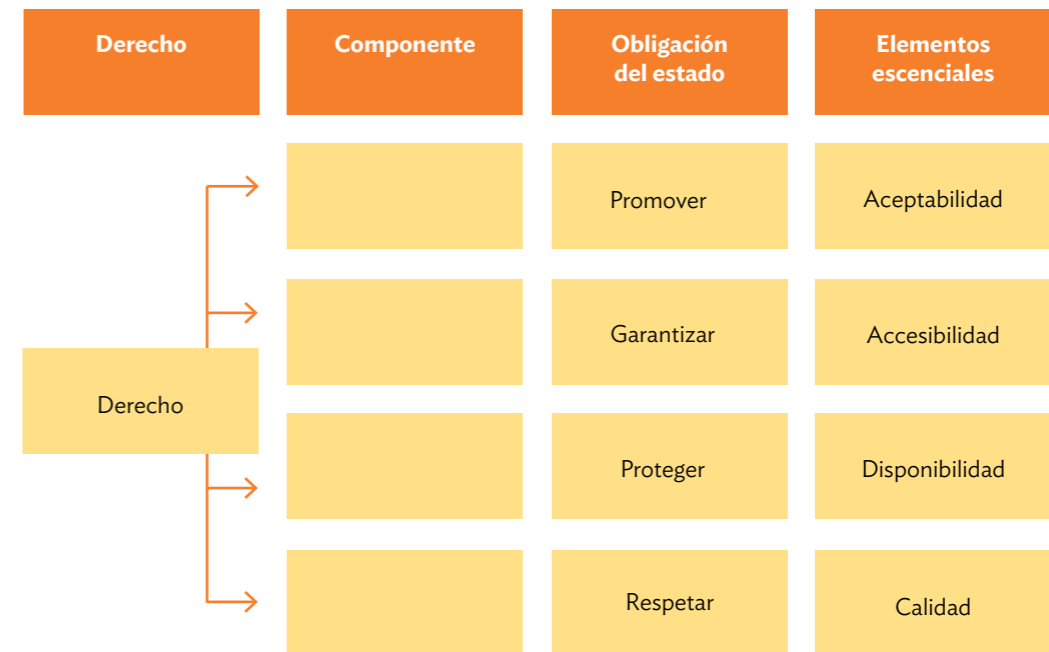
| Derecho | Componente | Obligación del estado | Elementos escenciales |
|---|---|---|---|
| | | Promover | Aceptabilidad |
| | | Garantizar | Accesibilidad |
| Derecho | | Proteger | Disponibilidad |
| | | Respetar | Calidad |